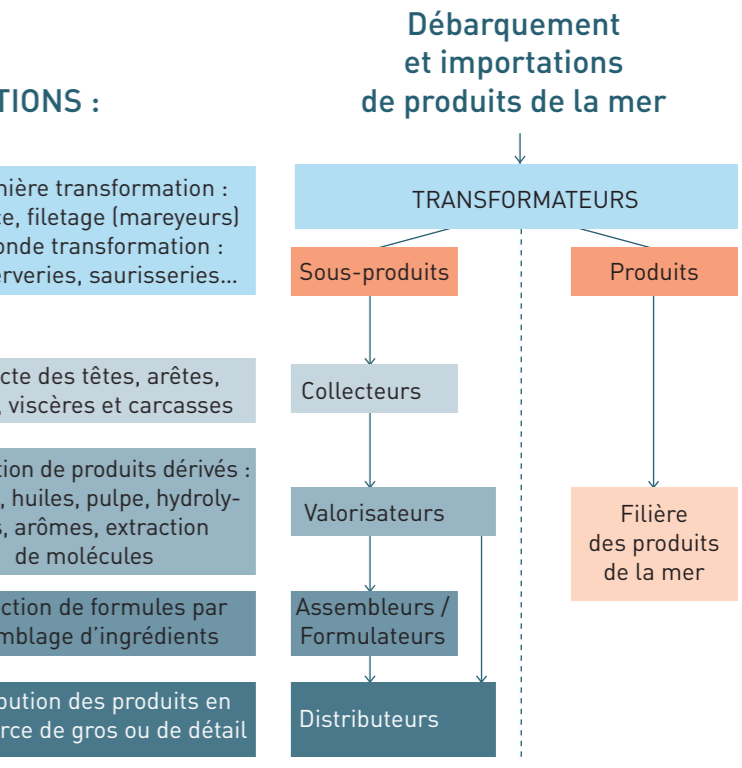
TIONS :

nière transformation : ce, filetage (mareyeurs) onde transformation : erveries, saurisseries...

cte des têtes, arêtes, , viscères et carcasses

tion de produits dérivés : , huiles, pulpe, hydroly- s, arômes, extraction de molécules

ction de formules par mblage d'ingrédients

bution des produits en rce de gros ou de détail

Débarquement et importations de produits de la mer

TRANSFORMATEURS

Sous-produits

Produits

Collecteurs

Valorisateurs

Filière des produits de la mer

Assembleurs / Formulateurs

Distributeurs